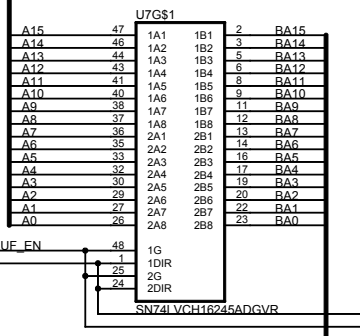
U7G$1

A15 47 1A1
A14 46 1A2
A13 44 1A3
A12 43 1A4
A11 41 1A5
A10 40 1A6
A9 38 1A7
A8 37 1A8
A7 36 2A1
A6 35 2A2
A5 33 2A3
A4 32 2A4
A3 30 2A5
A2 29 2A6
A1 27 2A7
A0 26 2A8

1B1 2 BA15
1B2 3 BA14
1B3 5 BA13
1B4 6 BA12
1B5 8 BA11
1B6 9 BA10
1B7 11 BA9
1B8 12 BA8
2B1 13 BA7
2B2 14 BA6
2B3 16 BA5
2B4 17 BA4
2B5 19 BA3
2B6 20 BA2
2B7 22 BA1
2B8 23 BA0

UF_EN 48 1G
1 1DIR
25 2G
24 2DIR

SN74LVCH16245ADGVR